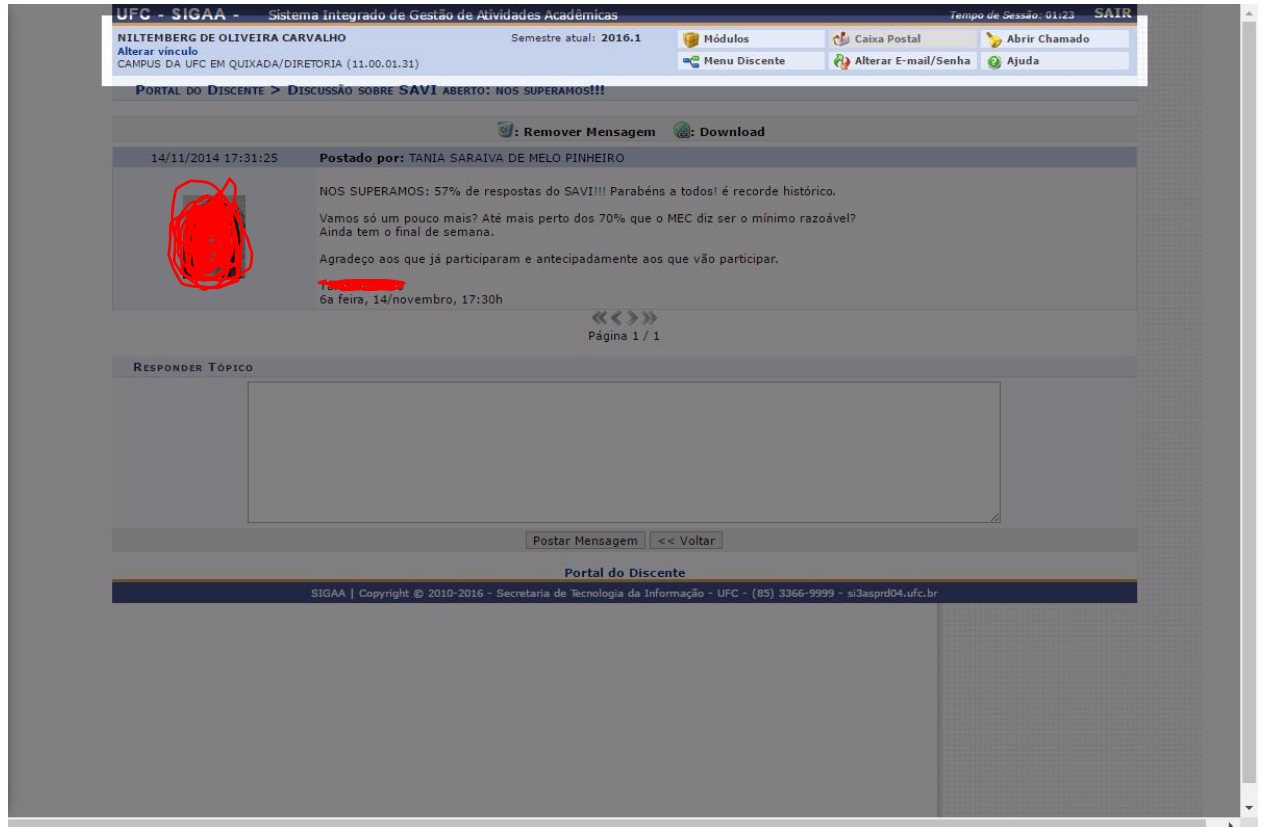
UFC - SIGAA - Sistema Integrado de Gestão de Atividades Acadêmicas

Tempo de Sessão: 01:23 SAIR

NILTEMBERG DE OLIVEIRA CARVALHO
Alterar vínculo
CAMPUS DA UFC EM QUIXADA/DIRETORIA (11.00.01.31)

Semestre atual: 2016.1

Módulos
Caixa Postal
Abrir Chamado
Menu Discente
Alterar E-mail/Senha
Ajuda

PORTAL DO DISCENTE > DISCUSSÃO SOBRE SAVI ABERTO: NOS SUPERAMOS!!!

: Remover Mensagem : Download

14/11/2014 17:31:25 Postado por: TANIA SARAIVA DE MELO PINHEIRO

NOS SUPERAMOS: 57% de respostas do SAVI!!! Parabéns a todos! é recorde histórico.

Vamos só um pouco mais? Até mais perto dos 70% que o MEC diz ser o mínimo razoável?
Ainda tem o final de semana.

Agradeço aos que já participaram e antecipadamente aos que vão participar.

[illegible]
6a feira, 14/novembro, 17:30h

Página 1 / 1

RESPONDER TÓPICO

Postar Mensagem << Voltar

Portal do Discente

SIGAA | Copyright © 2010-2016 - Secretaria de Tecnologia da Informação - UFC - (85) 3366-9999 - si3asprd04.ufc.br